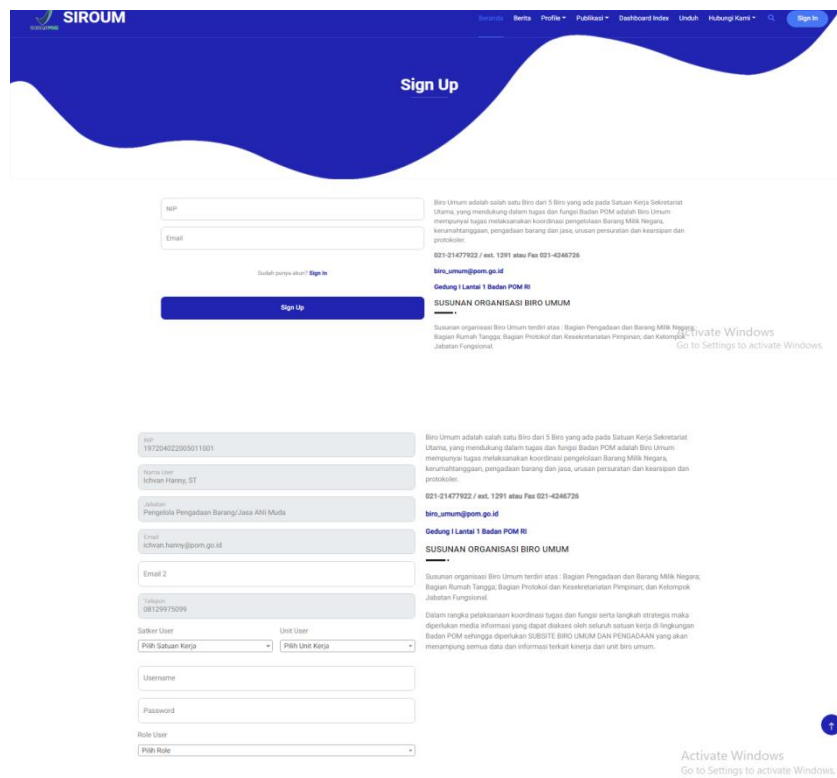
SIROUM

Beranda Berita Profile Publikasi Dashboard Index Unduh Hubungi Kami Sign In

Sign Up

NIP

Email

Sudah punya akun? Sign In

Sign Up

Biro Umum adalah salah satu Biro dari 5 Biro yang ada pada Satuan Kerja Sekretariat Utama, yang mendukung dalam tugas dan fungsi Badan POM adalah Biro Umum mempunyai tugas melaksanakan koordinasi pengelolaan Barang Milik Negara, kerumahtanggaan, pengadaan barang dan jasa, urusan persuratan dan kearsipan dan protokoler.

021-21477922 / ext. 1291 atau Fax 021-4246726

biro_umum@pom.go.id

Gedung I Lantai 1 Badan POM RI

SUSUNAN ORGANISASI BIRO UMUM

Susunan organisasi Biro Umum terdiri atas : Bagian Pengadaan dan Barang Milik Negara; Bagian Rumah Tangga; Bagian Protokol dan Kesekretariatan Pimpinan; dan Kelompok Jabatan Fungsional.

Activate Windows
Go to Settings to activate Windows.

NIP
197204022005011001

Nama User
Ichvan Hanny, ST

Jabatan
Pengelola Pengadaan Barang/Jasa Ahli Muda

Email
ichvan.hanny@pom.go.id

Email 2

Telepon
08129975099

Satker User
Pilih Satuan Kerja

Unit User
Pilih Unit Kerja

Username

Password

Role User
Pilih Role

Biro Umum adalah salah satu Biro dari 5 Biro yang ada pada Satuan Kerja Sekretariat Utama, yang mendukung dalam tugas dan fungsi Badan POM adalah Biro Umum mempunyai tugas melaksanakan koordinasi pengelolaan Barang Milik Negara, kerumahtanggaan, pengadaan barang dan jasa, urusan persuratan dan kearsipan dan protokoler.

021-21477922 / ext. 1291 atau Fax 021-4246726

biro_umum@pom.go.id

Gedung I Lantai 1 Badan POM RI

SUSUNAN ORGANISASI BIRO UMUM

Susunan organisasi Biro Umum terdiri atas : Bagian Pengadaan dan Barang Milik Negara; Bagian Rumah Tangga; Bagian Protokol dan Kesekretariatan Pimpinan; dan Kelompok Jabatan Fungsional.

Dalam rangka pelaksanaan koordinasi tugas dan fungsi serta langkah strategis maka diperlukan media informasi yang dapat diakses oleh seluruh satuan kerja di lingkungan Badan POM sehingga diperlukan SUBSITE BIRO UMUM DAN PENGADAAN yang akan menampung semua data dan informasi terkait kinerja dari unit biro umum.

Activate Windows
Go to Settings to activate Windows.